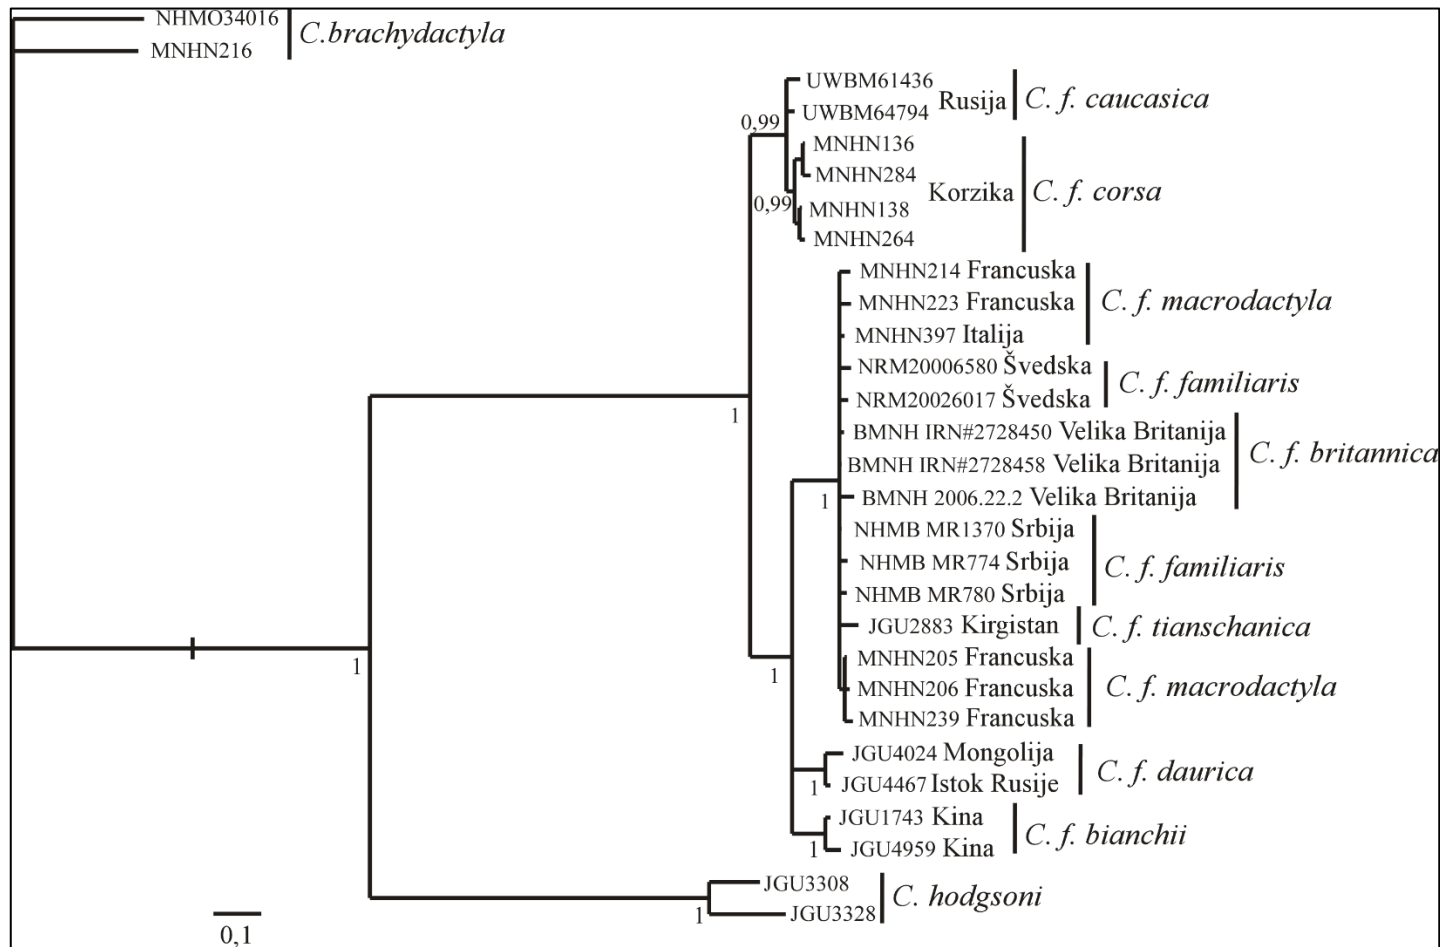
NHMO34016
MNHN216
C.brachydactyla

UWBM61436
UWBM64794
Rusija
C. f. caucasica

0,99

MNHN136
MNHN284
MNHN138
MNHN264
0,99
Korzika
C. f. corsa

MNHN214 Francuska
MNHN223 Francuska
MNHN397 Italija
C. f. macrodactyla

NRM20006580 Švedska
NRM20026017 Švedska
C. f. familiaris

1

BMNH IRN#2728450 Velika Britanija
BMNH IRN#2728458 Velika Britanija
BMNH 2006.22.2 Velika Britanija
C. f. britannica

1

NHMB MR1370 Srbija
NHMB MR774 Srbija
NHMB MR780 Srbija
C. f. familiaris

JGU2883 Kirgistan
C. f. tianschanica

MNHN205 Francuska
MNHN206 Francuska
MNHN239 Francuska
C. f. macrodactyla

1

1

JGU4024 Mongolija
JGU4467 Istok Rusije
1
C. f. daurica

JGU1743 Kina
JGU4959 Kina
1
C. f. bianchii

JGU3308
JGU3328
1
C. hodgsoni

0,1